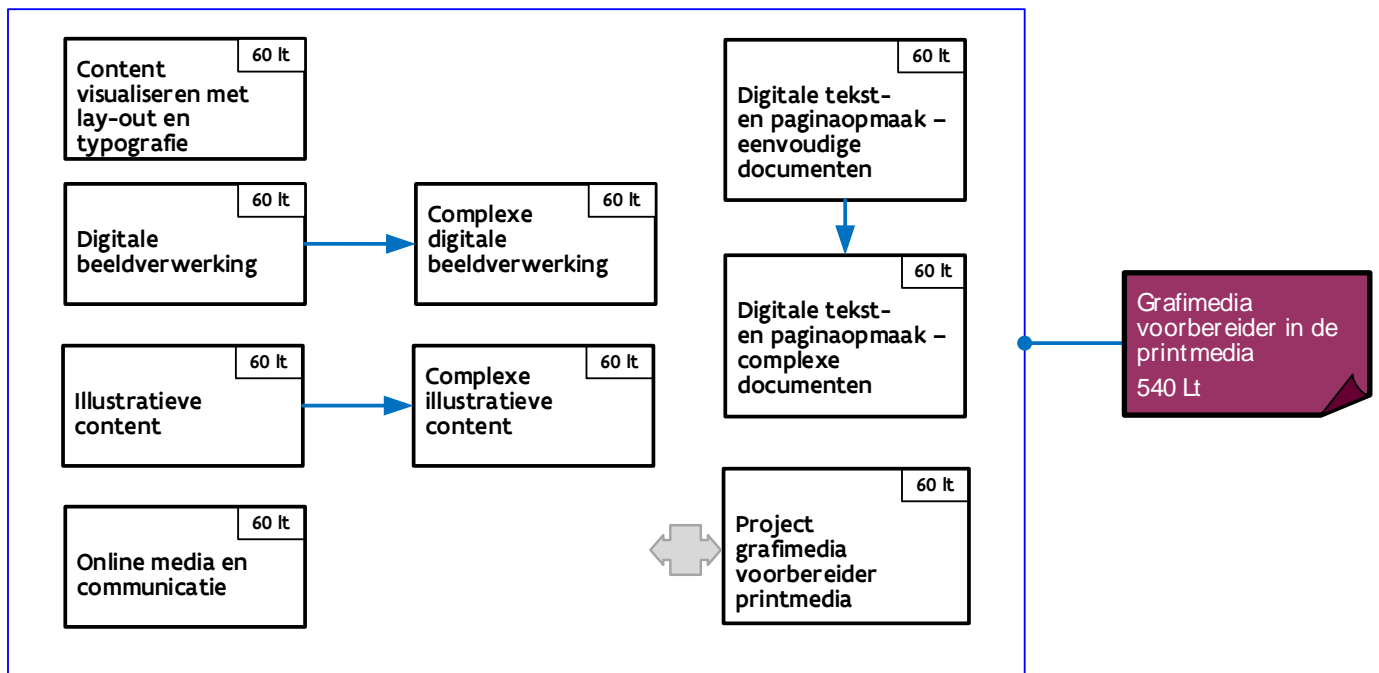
60 lt
Content visualiseren met lay-out en typografie

60 lt
Digitale beeldverwerking

60 lt
Complexe digitale beeldverwerking

60 lt
Illustratieve content

60 lt
Complexe illustratieve content

60 lt
Online media en communicatie

60 lt
Digitale tekst- en paginaopmaak – eenvoudige documenten

60 lt
Digitale tekst- en paginaopmaak – complexe documenten

60 lt
Project grafimedia voorbereider printmedia

Grafimedia voorbereider in de printmedia
540 Lt